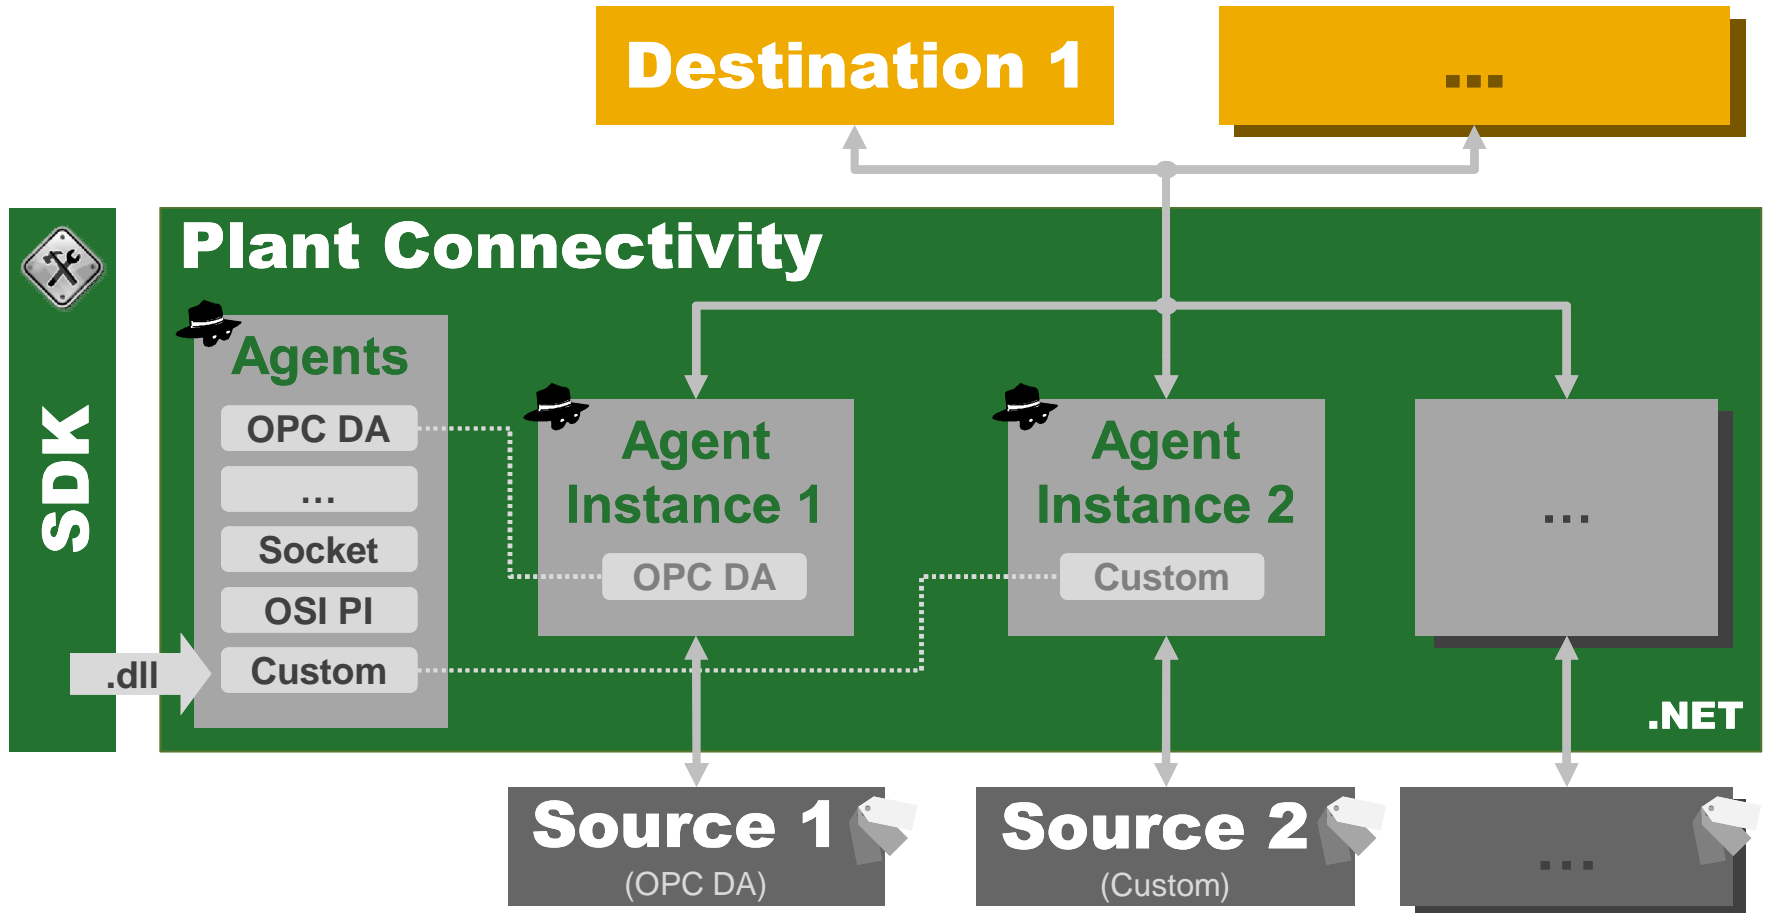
Destination 1

...

SDK

Plant Connectivity

Agents

OPC DA

...

Socket

OSI PI

.dll

Custom

Agent Instance 1

OPC DA

Agent Instance 2

Custom

...

.NET

Source 1
(OPC DA)

Source 2
(Custom)

...